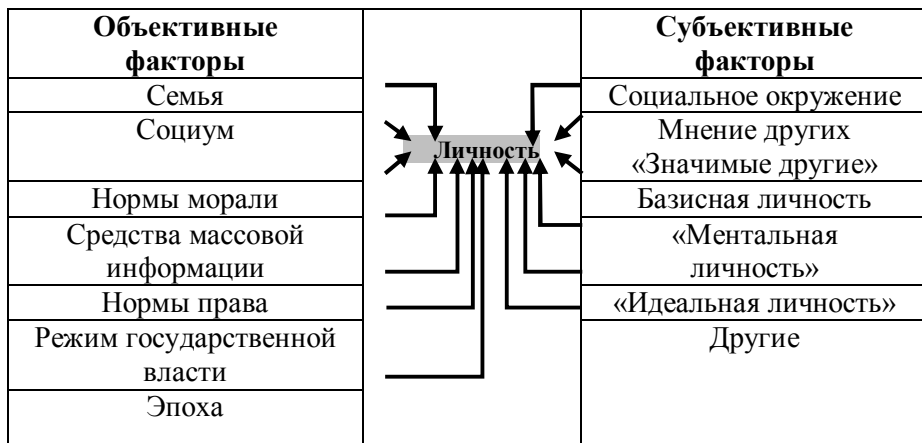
| Объективные факторы | | Субъективные факторы |
|---|---|---|
| Семья | | Социальное окружение |
| Социум | Личность | Мнение других «Значимые другие» |
| Нормы морали | | Базисная личность |
| Средства массовой информации | | «Ментальная личность» |
| Нормы права | | «Идеальная личность» |
| Режим государственной власти | | Другие |
| Эпоха | | |